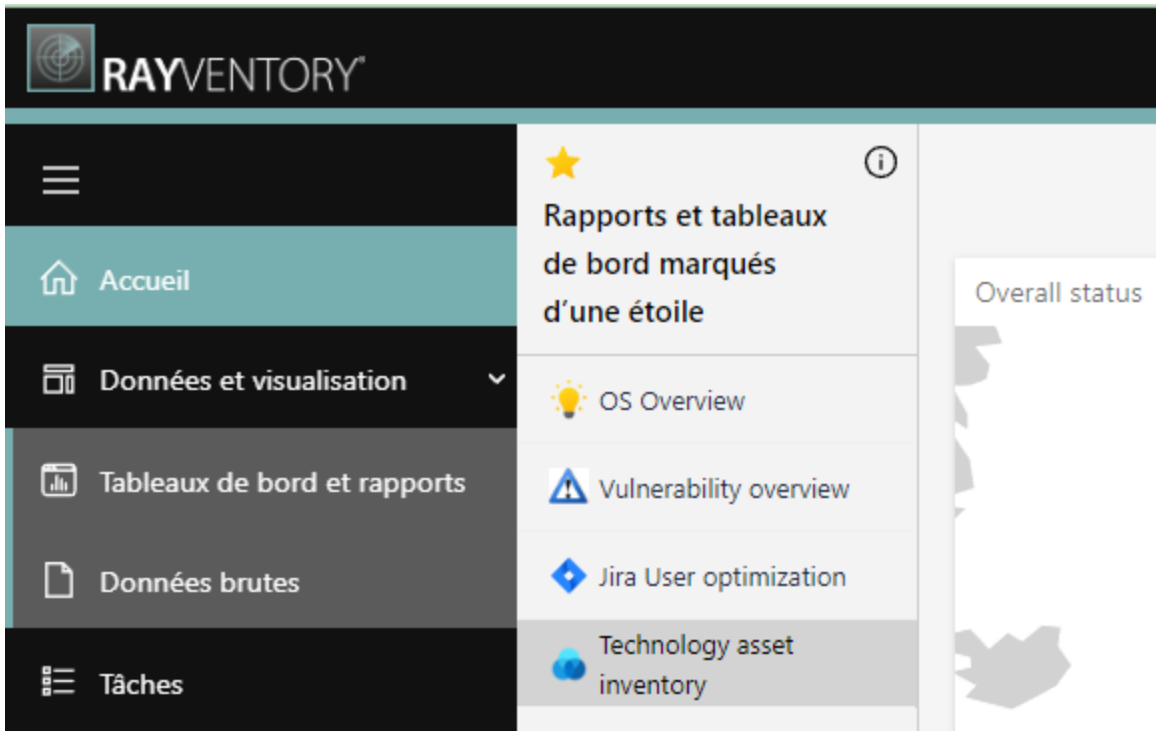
RAYVENTORY®

Accueil

Données et visualisation

Tableaux de bord et rapports

Données brutes

Tâches

Rapports et tableaux de bord marqués d’une étoile

OS Overview

Vulnerability overview

Jira User optimization

Technology asset inventory

Overall status